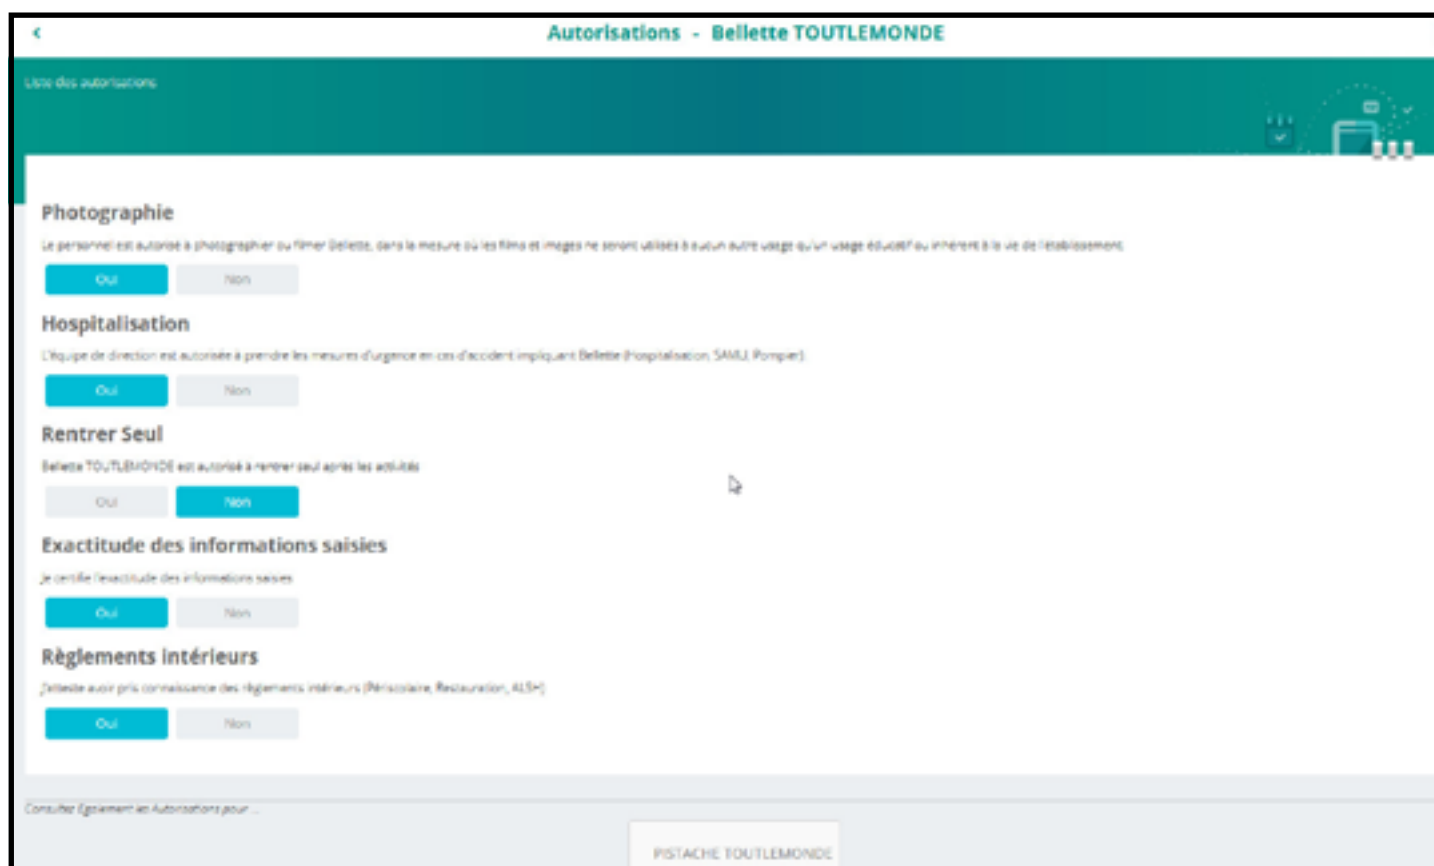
Autorisations - Bellette TOUTLEMONDE

Liste des autorisations

Photographie

Le personnel est autorisé à photographier ou filmer Bellette, dans la mesure où les films et images ne seront utilisés à aucun autre usage qu'un usage éducatif ou inhérent à la vie de l'établissement

Oui Non

Hospitalisation

L'équipe de direction est autorisée à prendre les mesures d'urgence en cas d'accident impliquant Bellette (Hospitalisation, SAMU, Pompier)

Oui Non

Rentrer Seul

Bellette TOUTLEMONDE est autorisé à rentrer seul après les activités

Oui Non

Exactitude des informations saisies

Je certifie l'exactitude des informations saisies

Oui Non

Règlements intérieurs

J'atteste avoir pris connaissance des règlements intérieurs (Périscolaire, Restauration, ALSH)

Oui Non

Consultez Également les Autorisations pour ...

PISTACHE TOUTLEMONDE